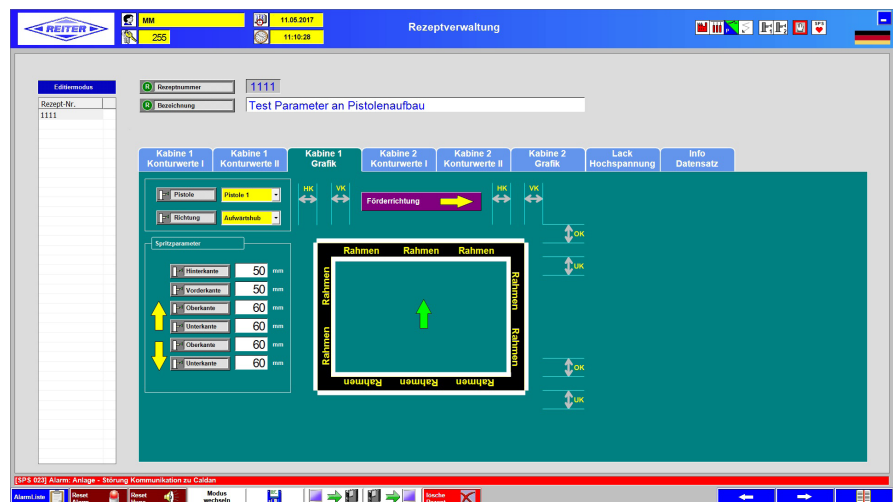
REITER

MM

255

11.05.2017

11:10:28

Rezeptverwaltung

SPS

Editiermodus

Rezept-Nr.

1111

Rezeptnummer

1111

Bezeichnung

Test Parameter an Pistolenaufbau

Kabine 1 Konturwerte I

Kabine 1 Konturwerte II

Kabine 1 Grafik

Kabine 2 Konturwerte I

Kabine 2 Konturwerte II

Kabine 2 Grafik

Lack Hochspannung

Info Datensatz

Pistole

Pistole 1

Richtung

Aufwärtshub

HK

VK

Förderrichtung

HK

VK

OK

UK

Spritzparameter

Hinterkante

50

mm

Vorderkante

50

mm

Oberkante

60

mm

Unterkante

60

mm

Oberkante

60

mm

Unterkante

60

mm

Rahmen

Rahmen

Rahmen

Rahmen

Rahmen

Rahmen

Rahmen

Rahmen

Rahmen

Rahmen

OK

UK

[SPS 023] Alarm: Anlage - Störung Kommunikation zu Caldan

AlarmListe

Reset Alarm

Reset Hupe

Modus wechseln

lösche Rezept